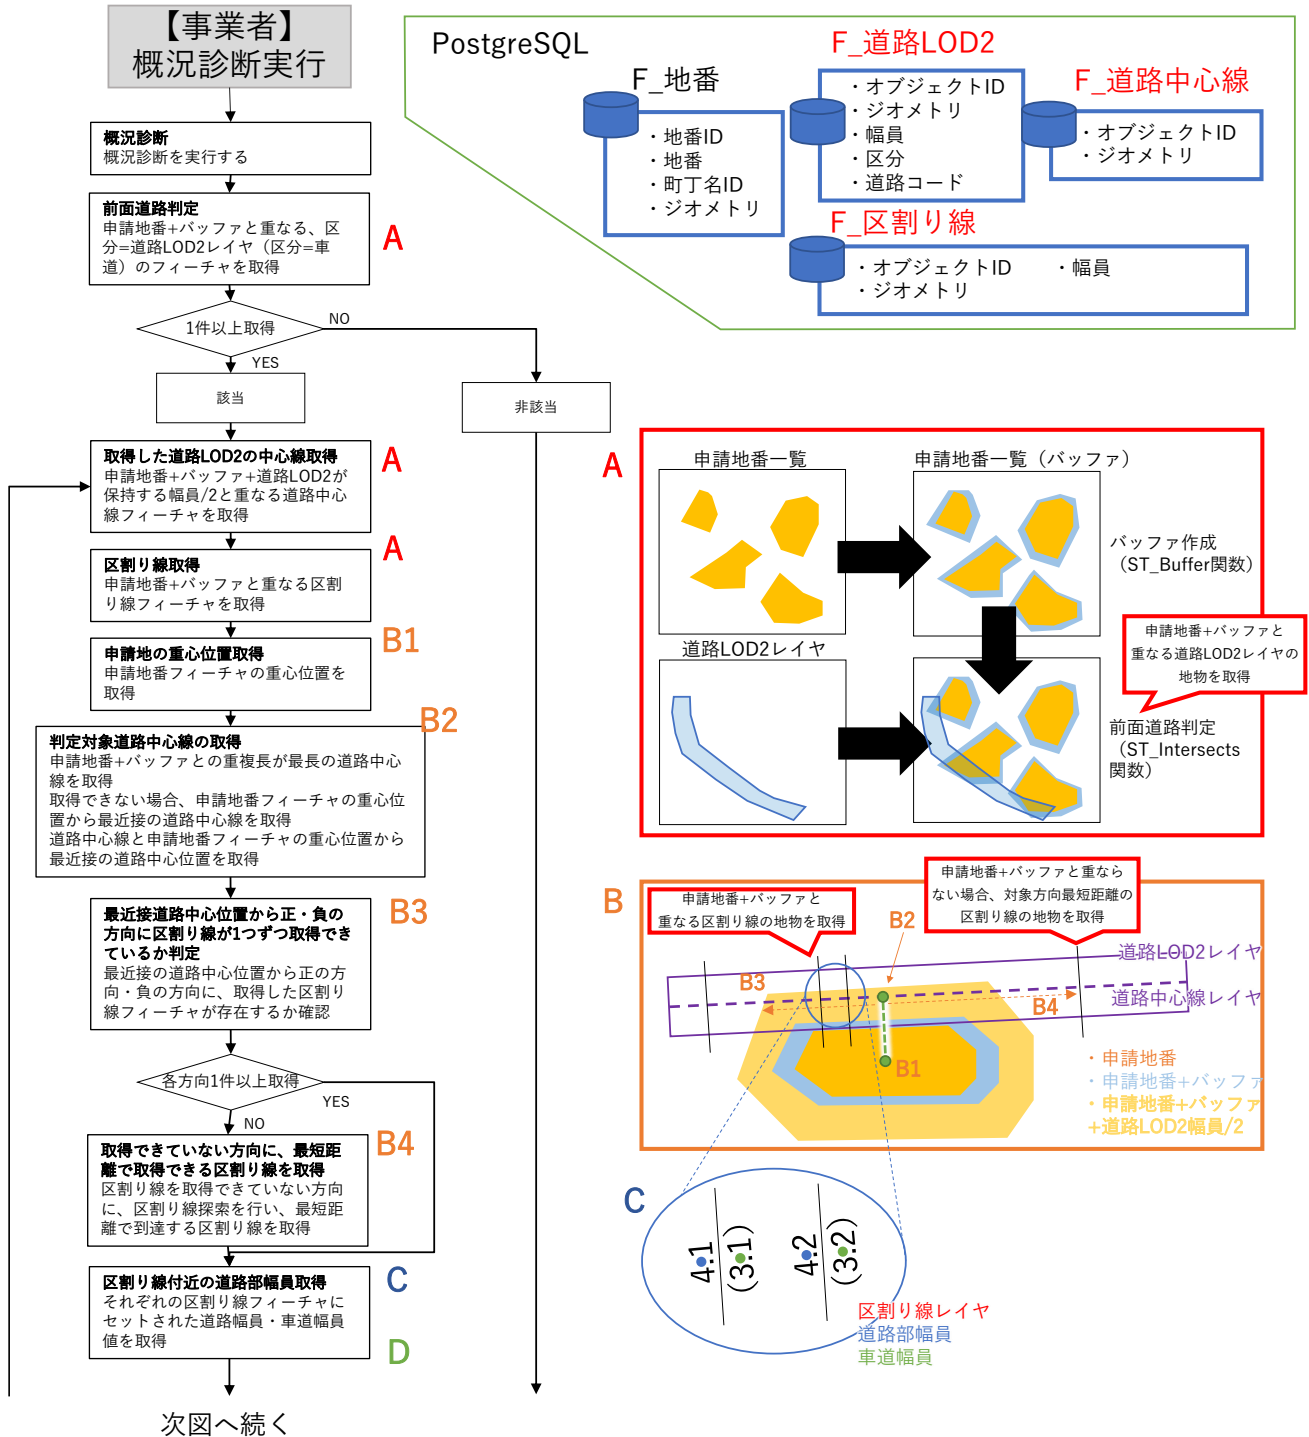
【事業者】
概況診断実行

概況診断
概況診断を実行する

前面道路判定
申請地番+バッファと重なる、区分=道路LOD2レイヤ（区分=車道）のフィーチャを取得

A

1件以上取得

NO

YES

該当

非該当

取得した道路LOD2の中心線取得
申請地番+バッファ+道路LOD2が保持する幅員/2と重なる道路中心線フィーチャを取得

A

区割り線取得
申請地番+バッファと重なる区割り線フィーチャを取得

A

申請地の重心位置取得
申請地番フィーチャの重心位置を取得

B1

判定対象道路中心線の取得
申請地番+バッファとの重複長が最長の道路中心線を取得
取得できない場合、申請地番フィーチャの重心位置から最近接の道路中心線を取得
道路中心線と申請地番フィーチャの重心位置から最近接の道路中心位置を取得

B2

最近接道路中心位置から正・負の方向に区割り線が1つずつ取得できているか判定
最近接の道路中心位置から正の方向・負の方向に、取得した区割り線フィーチャが存在するか確認

B3

各方向1件以上取得

YES

NO

取得できていない方向に、最短距離で取得できる区割り線を取得
区割り線を取得できていない方向に、区割り線探索を行い、最短距離で到達する区割り線を取得

B4

区割り線付近の道路部幅員取得
それぞれの区割り線フィーチャにセットされた道路幅員・車道幅員値を取得

C

D

次図へ続く

PostgreSQL

F_地番
・地番ID
・地番
・町丁名ID
・ジオメトリ

F_道路LOD2
・オブジェクトID
・ジオメトリ
・幅員
・区分
・道路コード

F_道路中心線
・オブジェクトID
・ジオメトリ

F_区割り線
・オブジェクトID
・ジオメトリ
・幅員

A

申請地番一覧

申請地番一覧（バッファ）

バッファ作成
（ST_Buffer関数）

申請地番+バッファと重なる道路LOD2レイヤの地物を取得

道路LOD2レイヤ

前面道路判定
（ST_Intersects関数）

B

申請地番+バッファと重なる区割り線の地物を取得

申請地番+バッファと重ならない場合、対象方向最短距離の区割り線の地物を取得

B2

B3

道路LOD2レイヤ

道路中心線レイヤ

B4

B1

・申請地番
・申請地番+バッファ
・申請地番+バッファ+道路LOD2幅員/2

C

4.1
(3.1)

4.2
(3.2)

区割り線レイヤ
道路部幅員
車道幅員